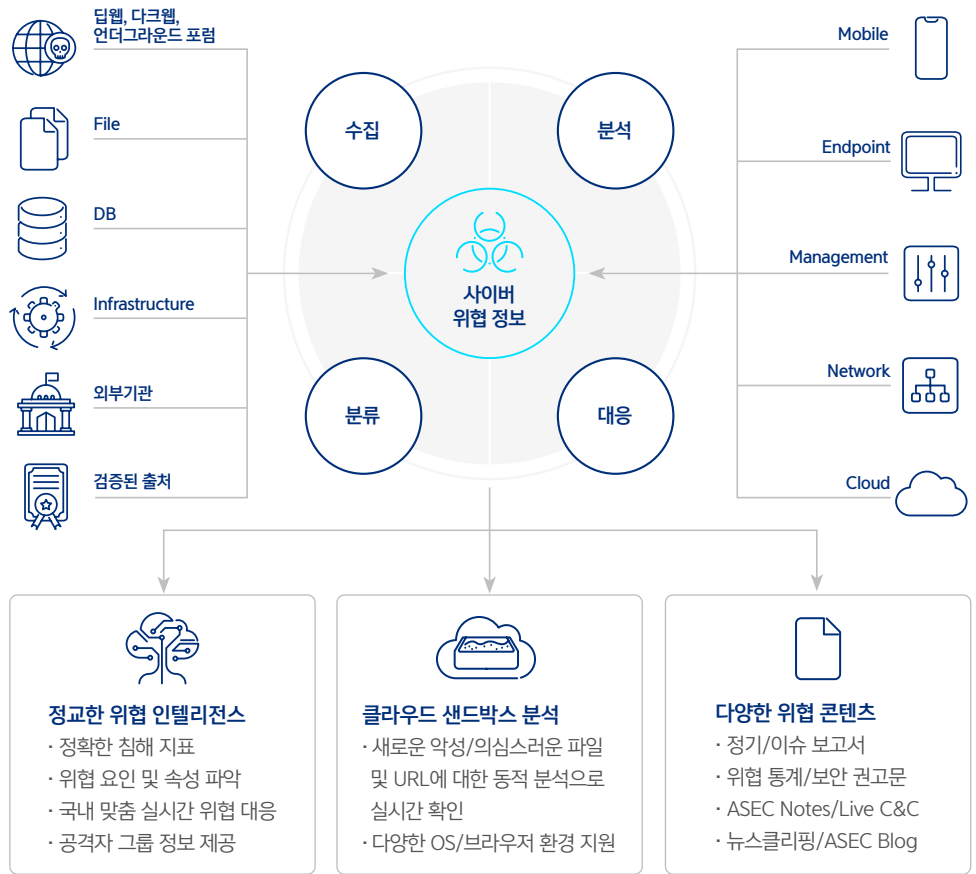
딥웹, 다크웹, 언더그라운드 포럼

File

DB

Infrastructure

외부기관

검증된 출처

수집

분석

사이버 위협 정보

분류

대응

Mobile

Endpoint

Management

Network

Cloud

정교한 위협 인텔리전스
· 정확한 침해 지표
· 위협 요인 및 속성 파악
· 국내 맞춤 실시간 위협 대응
· 공격자 그룹 정보 제공

클라우드 샌드박스 분석
· 새로운 악성/의심스러운 파일 및 URL에 대한 동적 분석으로 실시간 확인
· 다양한 OS/브라우저 환경 지원

다양한 위협 콘텐츠
· 정기/이슈 보고서
· 위협 통계/보안 권고문
· ASEC Notes/Live C&C
· 뉴스클리핑/ASEC Blog